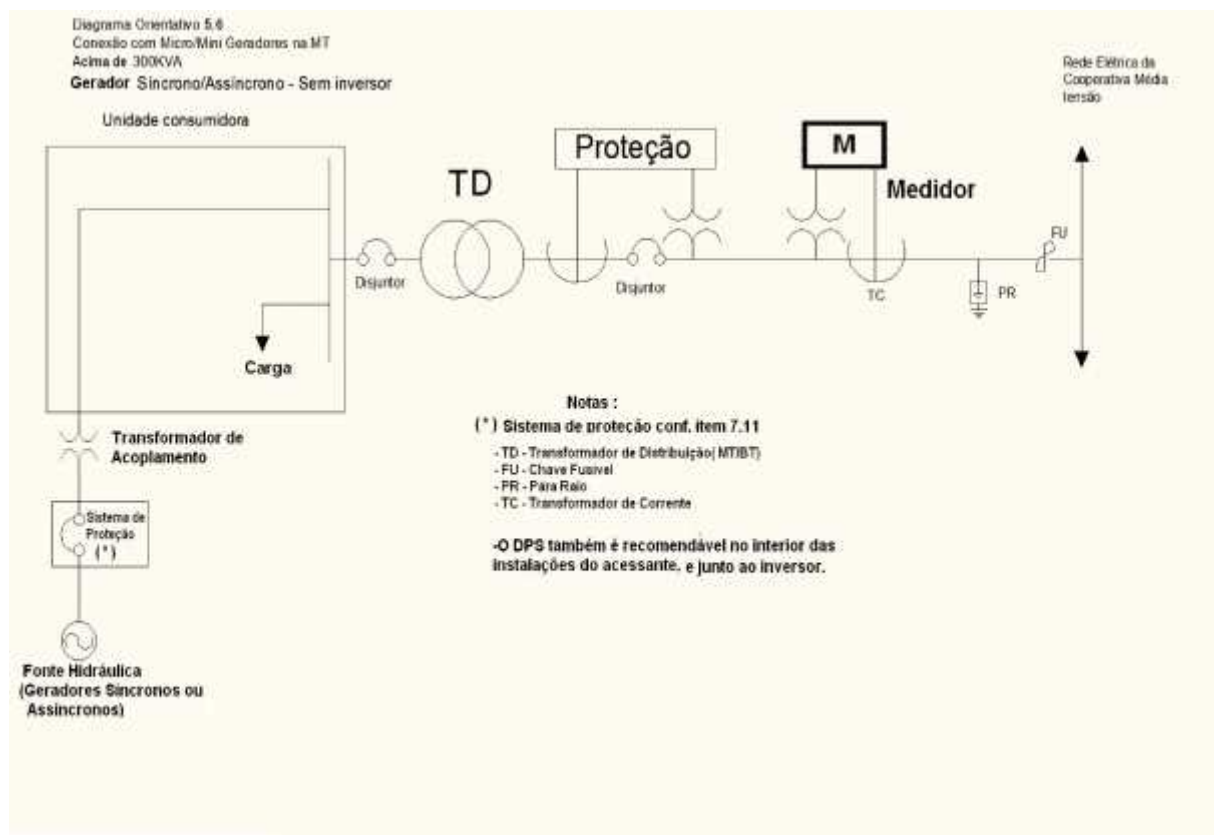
Diagrama Orientativo 5.6
Conexão com Micro/Mini Geradores na MT
Acima de 300KVA
Gerador Síncrono/Assíncrono - Sem inversor

Rede Elétrica da Cooperativa Média tensão

Unidade consumidora

Proteção

M

TD

Medidor

FU

Disjuntor

Disjuntor

TC

PR

Carga

Notas :
(*) Sistema de proteção conf. item 7.11
- TD - Transformador de Distribuição( MT/BT)
- FU - Chave Fusivel
- PR - Para Raio
- TC - Transformador de Corrente

-O DPS também é recomendável no interior das instalações do acessante, e junto ao inversor.

Transformador de Acoplamento

Sistema de Proteção (*)

Fonte Hidráulica (Geradores Síncronos ou Assíncronos)